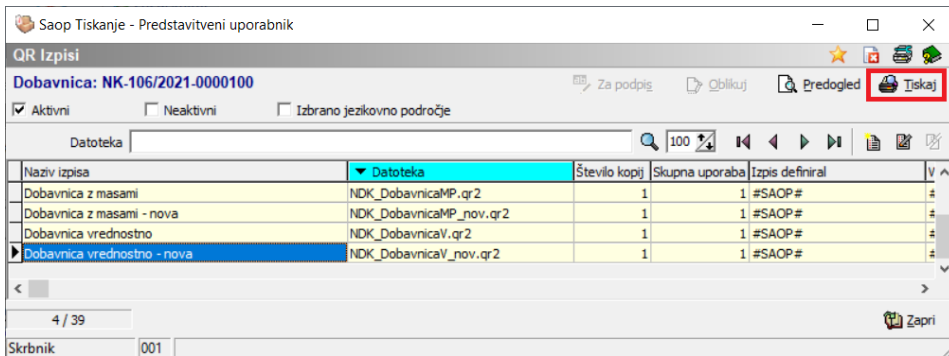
Saop Tiskanje - Predstavitveni uporabnik

QR Izpisi

Dobavnica: NK-106/2021-0000100

Za podpis Oblikuj Predogled Tiskaj

Aktivni Neaktivni Izbrano jezikovno področje

Datoteka 100

| Naziv izpisa | Datoteka | Število kopij | Skupna uporaba | Izpis definiral | V |
|---|---|---|---|---|---|
| Dobavnica z masami | NDK_DobavnicaMP.qr2 | 1 | 1 | #SAOP# | # |
| Dobavnica z masami - nova | NDK_DobavnicaMP_nov.qr2 | 1 | 1 | #SAOP# | # |
| Dobavnica vrednostno | NDK_DobavnicaV.qr2 | 1 | 1 | #SAOP# | # |
| Dobavnica vrednostno - nova | NDK_DobavnicaV_nov.qr2 | 1 | 1 | #SAOP# | # |

4 / 39

Zapri

Skrbnik 001